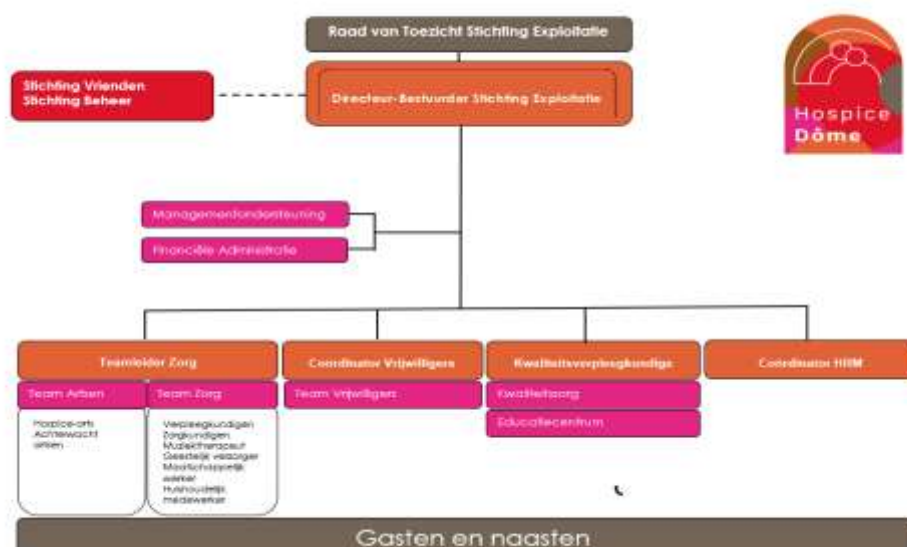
Raad van Toezicht Stichting Exploitatie

Stichting Vrienden
Stichting Beheer

Directeur-Bestuurder Stichting Exploitatie

Hospice Dôme

Managementondersteuning

Financiële Administratie

Teamleider Zorg

Coördinator Vrijwilligers

Kwaliteitsverpleegkundige

Coördinator HRM

Team Artsen

Team Zorg

Team Vrijwilligers

Kwaliteitszorg

Educatiecentrum

Hospice-arts
Achterwacht
artsen

Verpleegkundigen
Zorgkundigen
Muziektherapeut
Geestelijk verzorger
Maatschappelijk werker
Huishoudelijk medewerker

Gasten en naasten